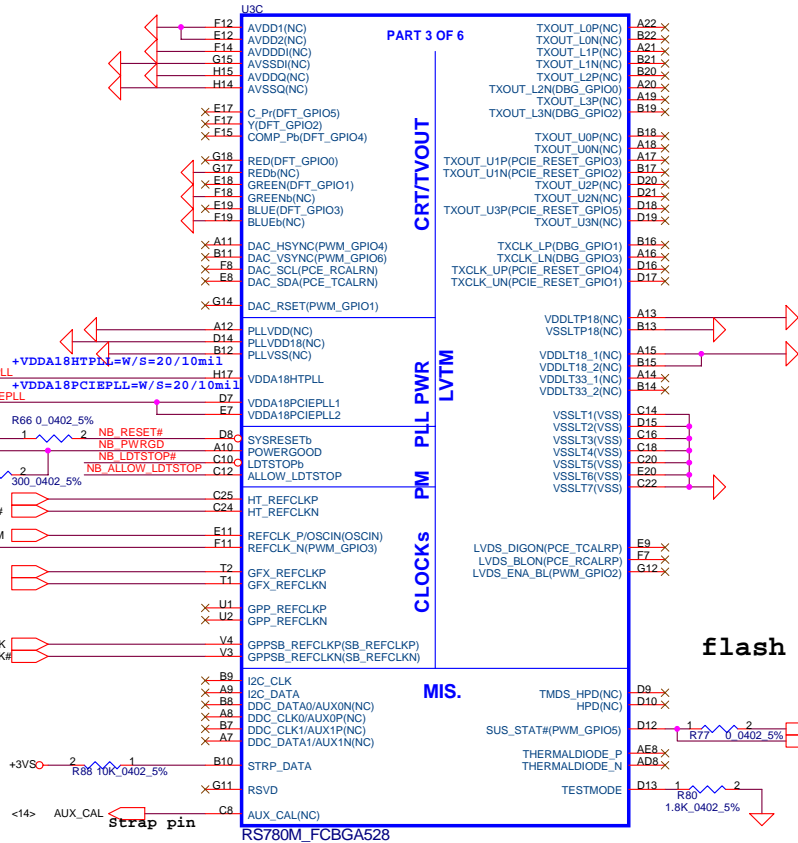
U3C
PART 3 OF 6

F12 AVDD1(NC)
E12 AVDD2(NC)
F14 AVDDDI(NC)
G15 AVSSDI(NC)
H15 AVDDQ(NC)
H14 AVSSQ(NC)

E17 C_Pr(DFT_GPIO5)
F17 Y(DFT_GPIO2)
F15 COMP_Pb(DFT_GPIO4)

G18 RED(DFT_GPIO0)
G17 REDb(NC)
E18 GREEN(DFT_GPIO1)
F18 GREENb(NC)
E19 BLUE(DFT_GPIO3)
F19 BLUEb(NC)

A11 DAC_HSYNC(PWM_GPIO4)
B11 DAC_VSYNC(PWM_GPIO6)
F8 DAC_SCL(PCE_RCALRN)
E8 DAC_SDA(PCE_TCALRN)

G14 DAC_RSET(PWM_GPIO1)

CRT/TVOUT

A12 PLLVDD(NC)
D14 PLLVDD18(NC)
B12 PLLVSS(NC)

+VDDA18HTPLL=W/S=20/10mil
LL
H17 VDDA18HTPLL
+VDDA18PCIEPLL=W/S=20/10mil
EPLL
D7 VDDA18PCIEPLL1
E7 VDDA18PCIEPLL2

PLL PWR

R66 0_0402_5%
1 2
NB_RESET#
NB_PWRGD
NB_LDTSTOP#
NB_ALLOW_LDTSTOP
2
300_0402_5%
D8 SYSRESETb
A10 POWERGOOD
C10 LDTSTOPb
C12 ALLOW_LDTSTOP

PM

C25 HT_REFCLKP
C24 HT_REFCLKN
#

E11 REFCLK_P/OSCIN(OSCIN)
F11 REFCLK_N(PWM_GPIO3)
M

T2 GFX_REFCLKP
T1 GFX_REFCLKN

U1 GPP_REFCLKP
U2 GPP_REFCLKN

V4 GPPSB_REFCLKP(SB_REFCLKP)
V3 GPPSB_REFCLKN(SB_REFCLKN)
K
K#

CLOCKs

B9 I2C_CLK
A9 I2C_DATA
B8 DDC_DATA0/AUX0N(NC)
A8 DDC_CLK0/AUX0P(NC)
B7 DDC_CLK1/AUX1P(NC)
A7 DDC_DATA1/AUX1N(NC)

+3VS 2 1
R88 10K_0402_5%
B10 STRP_DATA

G11 RSVD

<14> AUX_CAL
C8 AUX_CAL(NC)
Strap pin

MIS.

RS780M_FCBGA528

TXOUT_L0P(NC) A22
TXOUT_L0N(NC) B22
TXOUT_L1P(NC) A21
TXOUT_L1N(NC) B21
TXOUT_L2P(NC) B20
TXOUT_L2N(DBG_GPIO0) A20
TXOUT_L3P(NC) A19
TXOUT_L3N(DBG_GPIO2) B19

TXOUT_U0P(NC) B18
TXOUT_U0N(NC) A18
TXOUT_U1P(PCIE_RESET_GPIO3) A17
TXOUT_U1N(PCIE_RESET_GPIO2) B17
TXOUT_U2P(NC) D20
TXOUT_U2N(NC) D21
TXOUT_U3P(PCIE_RESET_GPIO5) D18
TXOUT_U3N(NC) D19

TXCLK_LP(DBG_GPIO1) B16
TXCLK_LN(DBG_GPIO3) A16
TXCLK_UP(PCIE_RESET_GPIO4) D16
TXCLK_UN(PCIE_RESET_GPIO1) D17

VDDLTP18(NC) A13
VSSLTP18(NC) B13

VDDLT18_1(NC) A15
VDDLT18_2(NC) B15
VDDLT33_1(NC) A14
VDDLT33_2(NC) B14

LVTM

VSSLT1(VSS) C14
VSSLT2(VSS) D15
VSSLT3(VSS) C16
VSSLT4(VSS) C18
VSSLT5(VSS) C20
VSSLT6(VSS) E20
VSSLT7(VSS) C22

LVDS_DIGON(PCE_TCALRP) E9
LVDS_BLON(PCE_RCALRP) F7
LVDS_ENA_BL(PWM_GPIO2) G12

flash

TMDS_HPD(NC) D9
HPD(NC) D10

SUS_STAT#(PWM_GPIO5) D12
1 2
R77 0_0402_5%

THERMALDIODE_P AE8
THERMALDIODE_N AD8

TESTMODE D13
1 2
R80
1.8K_0402_5%